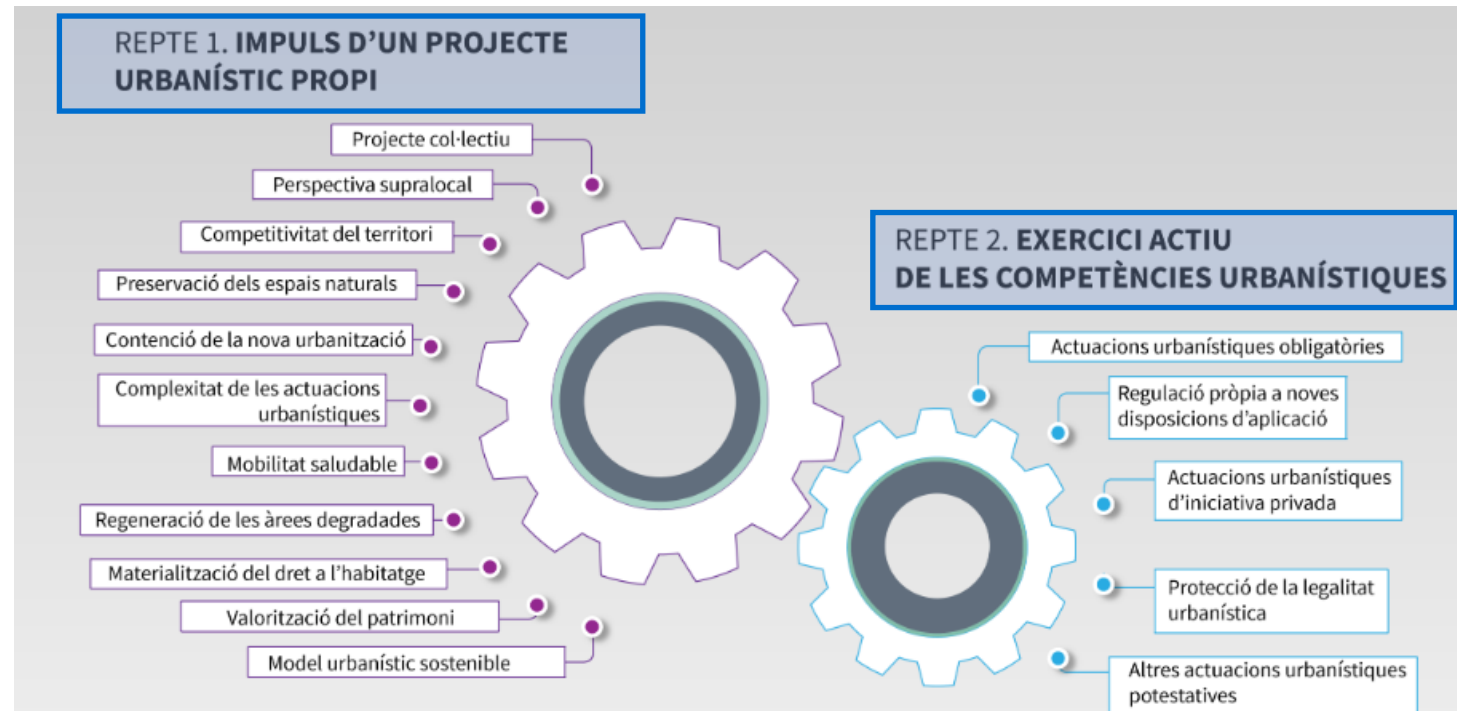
REPTE 1. **IMPULS D'UN PROJECTE URBANÍSTIC PROPI**

Projecte col·lectiu

Perspectiva supralocal

Competitivitat del territori

Preservació dels espais naturals

Contenció de la nova urbanització

Complexitat de les actuacions urbanístiques

Mobilitat saludable

Regeneració de les àrees degradades

Materialització del dret a l'habitatge

Valorització del patrimoni

Model urbanístic sostenible

REPTE 2. **EXERCICI ACTIU DE LES COMPETÈNCIES URBANÍSTIQUES**

Actuacions urbanístiques obligatòries

Regulació pròpia a noves disposicions d'aplicació

Actuacions urbanístiques d'iniciativa privada

Protecció de la legalitat urbanística

Altres actuacions urbanístiques potestatives